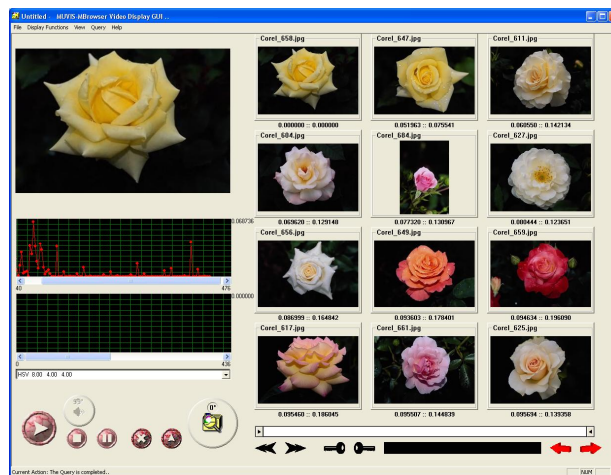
Untitled - MUVIS-MBrowser Video Display GUI ..

File Display Functions View Query Help

Corel_658.jpg
0.000000 :: 0.000000

Corel_647.jpg
0.051963 :: 0.077541

Corel_611.jpg
0.068550 :: 0.142134

Corel_604.jpg
0.069620 :: 0.129148

Corel_684.jpg
0.077320 :: 0.130967

Corel_627.jpg
0.080444 :: 0.123651

Corel_656.jpg
0.086999 :: 0.164842

Corel_649.jpg
0.093603 :: 0.170401

Corel_659.jpg
0.094634 :: 0.196090

Corel_617.jpg
0.095460 :: 0.186845

Corel_661.jpg
0.095507 :: 0.144839

Corel_625.jpg
0.095694 :: 0.139358

0.000736
40
476
0.000000
0
436
HSV 8.00 4.00 4.00

0°

Current Action: The Query is completed...
NUM